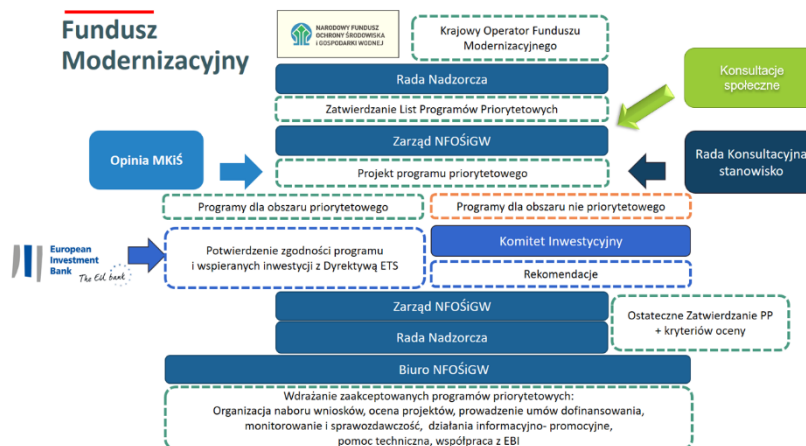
Fundusz Modernizacyjny

NARODOWY FUNDUSZ OCHRONY ŚRODOWISKA I GOSPODARKI WODNEJ

Krajowy Operator Funduszu Modernizacyjnego

Rada Nadzorcza

Konsultacje społeczne

Zatwierdzanie List Programów Priorytetowych

Opinia MKiŚ

Zarząd NFOŚiGW

Rada Konsultacyjna stanowisko

Projekt programu priorytetowego

Programy dla obszaru priorytetowego

Programy dla obszaru nie priorytetowego

European Investment Bank
The EU bank

Potwierdzenie zgodności programu i wspieranych inwestycji z Dyrektywą ETS

Komitet Inwestycyjny

Rekomendacje

Zarząd NFOŚiGW

Ostateczne Zatwierdzanie PP + kryteriów oceny

Rada Nadzorcza

Biuro NFOŚiGW

Wdrażanie zaakceptowanych programów priorytetowych:
Organizacja naboru wniosków, ocena projektów, prowadzenie umów dofinansowania, monitorowanie i sprawozdawczość, działania informacyjno- promocyjne, pomoc techniczna, współpraca z EBI